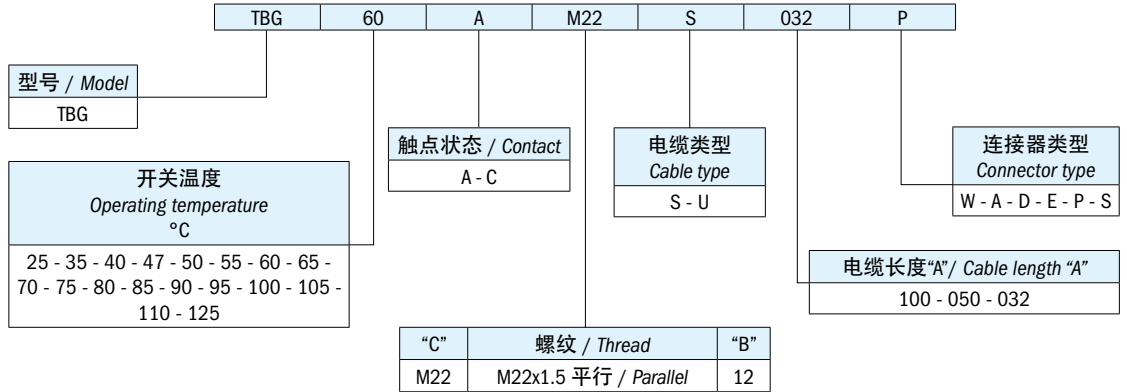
| TBG | 60 | A | M22 | S | 032 | P |
|---|---|---|---|---|---|---|

型号 / Model
TBG

触点状态 / Contact
A - C

电缆类型
Cable type
S - U

连接器类型
Connector type
W - A - D - E - P - S

开关温度
Operating temperature
°C
25 - 35 - 40 - 47 - 50 - 55 - 60 - 65 - 70 - 75 - 80 - 85 - 90 - 95 - 100 - 105 - 110 - 125

电缆长度"A"/ Cable length "A"
100 - 050 - 032

| "C" | 螺纹 / Thread | "B" |
|---|---|---|
| M22 | M22x1.5 平行 / Parallel | 12 |